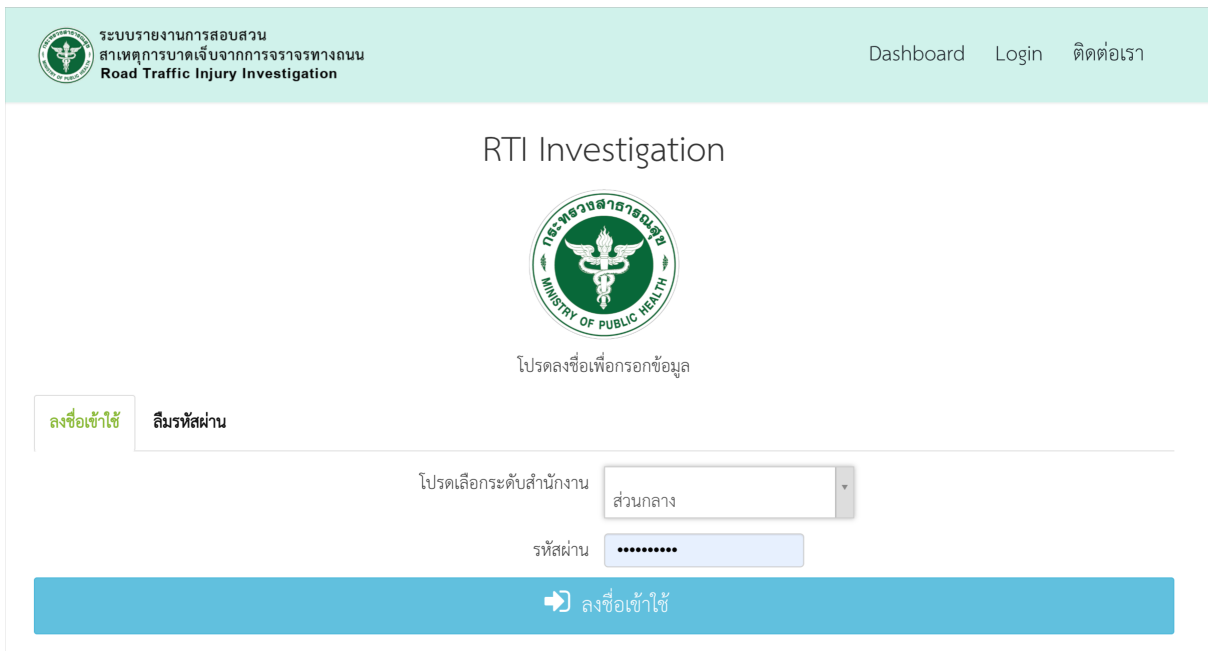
ระบบรายงานการสอบสวน
สาเหตุการบาดเจ็บจากการจราจรทางถนน
Road Traffic Injury Investigation

Dashboard Login ติดต่อเรา

RTI Investigation

กระทรวงสาธารณสุข
MINISTRY OF PUBLIC HEALTH

โปรดลงชื่อเพื่อกรอกข้อมูล

ลงชื่อเข้าใช้ ลืมรหัสผ่าน

โปรดเลือกระดับสำนักงาน ส่วนกลาง

รหัสผ่าน ••••••••••

ลงชื่อเข้าใช้